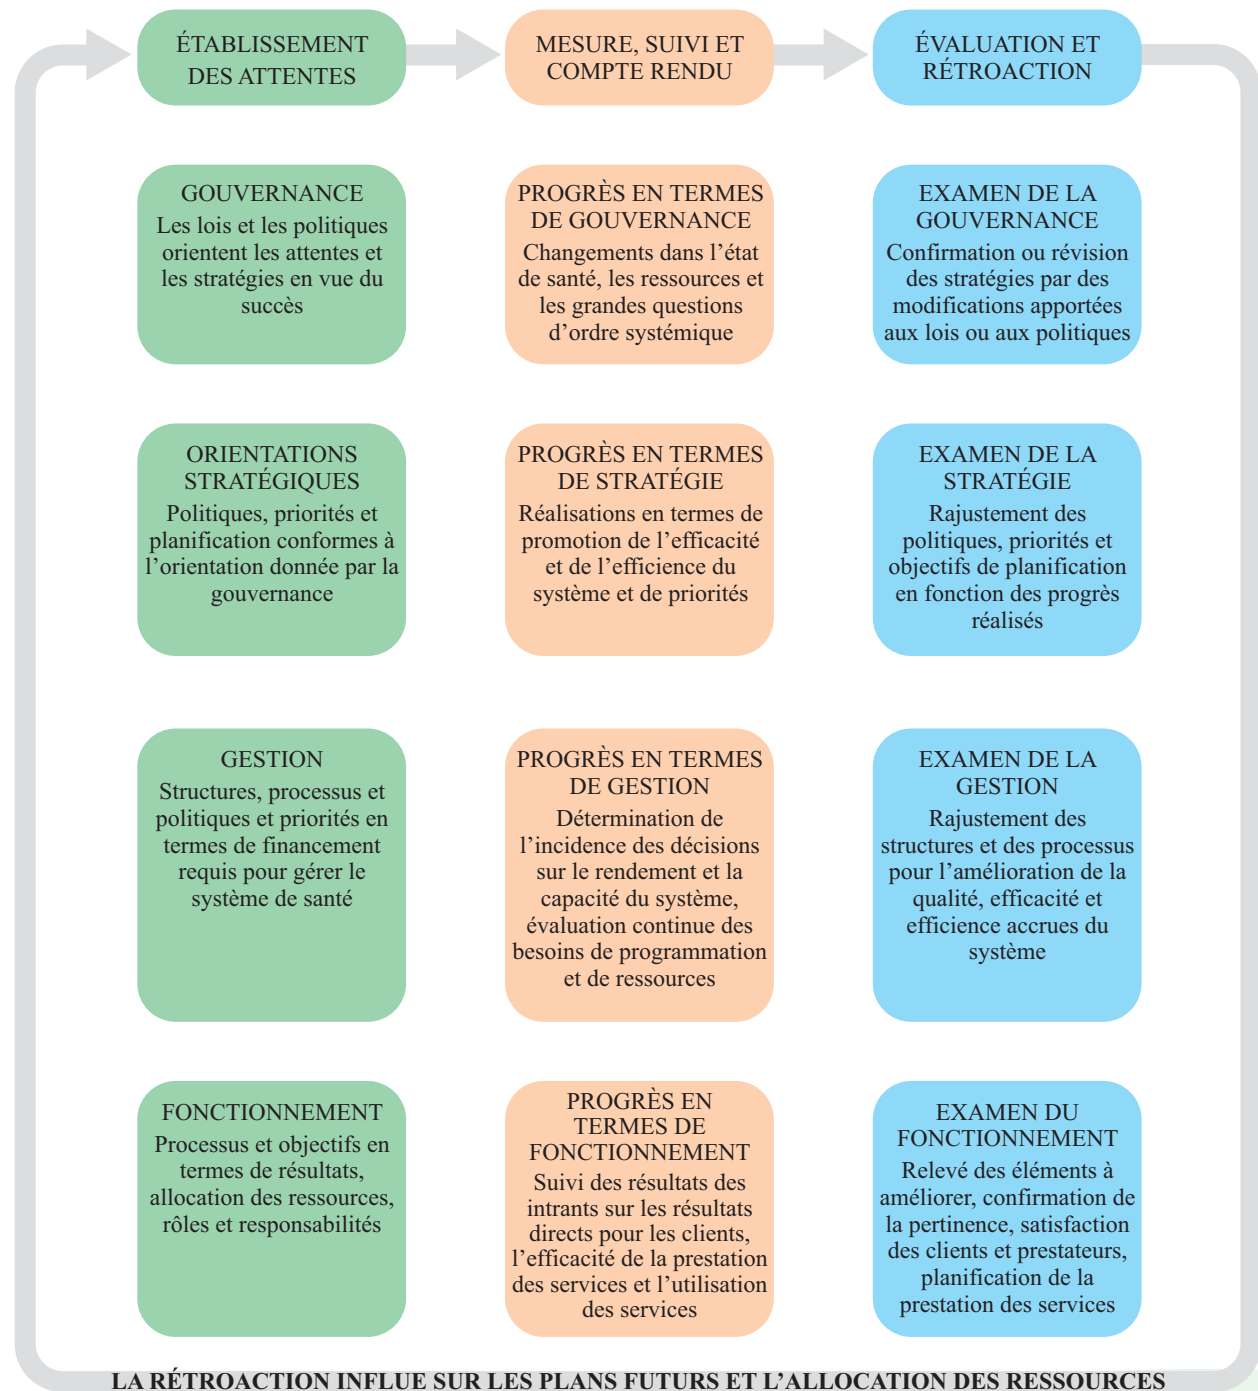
ÉTABLISSEMENT DES ATTENTES

MESURE, SUIVI ET COMPTE RENDU

ÉVALUATION ET RÉTROACTION

GOUVERNANCE
Les lois et les politiques orientent les attentes et les stratégies en vue du succès

PROGRÈS EN TERMES DE GOUVERNANCE
Changements dans l'état de santé, les ressources et les grandes questions d'ordre systémique

EXAMEN DE LA GOUVERNANCE
Confirmation ou révision des stratégies par des modifications apportées aux lois ou aux politiques

ORIENTATIONS STRATÉGIQUES
Politiques, priorités et planification conformes à l'orientation donnée par la gouvernance

PROGRÈS EN TERMES DE STRATÉGIE
Réalisations en termes de promotion de l'efficacité et de l'efficience du système et de priorités

EXAMEN DE LA STRATÉGIE
Rajustement des politiques, priorités et objectifs de planification en fonction des progrès réalisés

GESTION
Structures, processus et politiques et priorités en termes de financement requis pour gérer le système de santé

PROGRÈS EN TERMES DE GESTION
Détermination de l'incidence des décisions sur le rendement et la capacité du système, évaluation continue des besoins de programmation et de ressources

EXAMEN DE LA GESTION
Rajustement des structures et des processus pour l'amélioration de la qualité, efficacité et efficience accrues du système

FONCTIONNEMENT
Processus et objectifs en termes de résultats, allocation des ressources, rôles et responsabilités

PROGRÈS EN TERMES DE FONCTIONNEMENT
Suivi des résultats des intrants sur les résultats directs pour les clients, l'efficacité de la prestation des services et l'utilisation des services

EXAMEN DU FONCTIONNEMENT
Relevé des éléments à améliorer, confirmation de la pertinence, satisfaction des clients et prestateurs, planification de la prestation des services

LA RÉTROACTION INFLUE SUR LES PLANS FUTURS ET L'ALLOCATION DES RESSOURCES